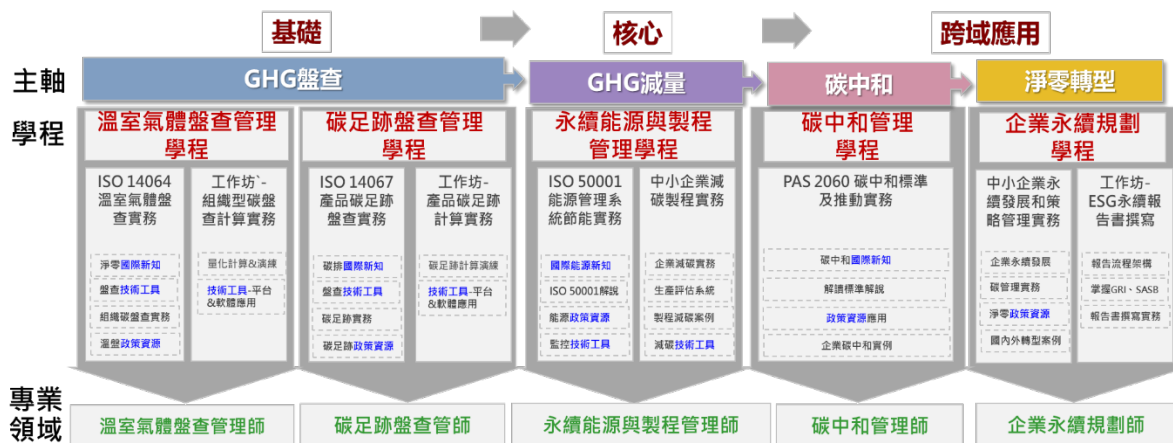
基礎

核心

跨域應用

主軸

GHG盤查

GHG減量

碳中和

淨零轉型

學程

溫室氣體盤查管理學程

碳足跡盤查管理學程

永續能源與製程管理學程

碳中和管理學程

企業永續規劃學程

ISO 14064 溫室氣體盤查實務

淨零國際新知
盤查技術工具
組織碳盤查實務
溫盤政策資源

工作坊`-組織型碳盤查計算實務

量化計算&演練
技術工具-平台&軟體應用

ISO 14067 產品碳足跡盤查實務

碳排國際新知
盤查技術工具
碳足跡實務
碳足跡政策資源

工作坊-產品碳足跡計算實務

碳足跡計算演練
技術工具-平台&軟體應用

ISO 50001 能源管理系統節能實務

國際能源新知
ISO 50001解說
能源政策資源
監控技術工具

中小企業減碳製程實務

企業減碳實務
生產評估系統
製程減碳案例
減碳技術工具

PAS 2060 碳中和標準及推動實務

碳中和國際新知
解讀標準解說
政策資源應用
企業碳中和實例

中小企業永續發展和策略管理實務

企業永續發展
碳管理實務
淨零政策資源
國內外轉型案例

工作坊-ESG永續報告書撰寫

報告流程架構
掌握GRI、SASB
報告書撰寫實務

專業領域

溫室氣體盤查管理師

碳足跡盤查管師

永續能源與製程管理師

碳中和管理師

企業永續規劃師